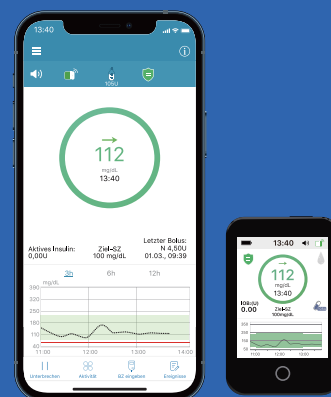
13:40

106U

→
112
mg/dL
13:40

Aktives Insulin: 0,00U
Ziel-SZ 100 mg/dL
Letzter Bolus: N 4,50U 01.03., 09:39

3h 6h 12h

mg/dL
350
250
180
110
70
50
11:00 12:00 13:00 14:00

Unterbrechen Aktivität BZ eingeben Ereignisse

13:40

→
112
mg/dL

106U

Ziel-SZ 100mg/dL

11:00 12:00 13:00